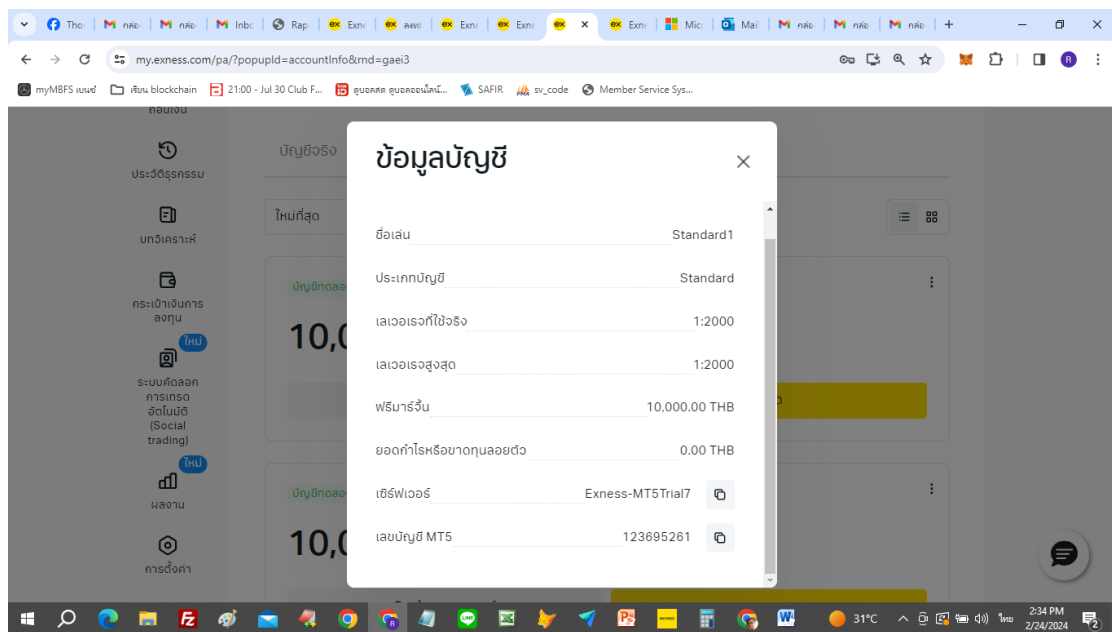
Tho | กล่อ | กล่อ | Inbo | Rap | Exne | ลงทะ | Exne | Exne | Exne | Mic | Mai | กล่อ | กล่อ | กล่อ

my.exness.com/pa/?popupId=accountInfo&rnd=gaei3

myMBFS เบนซ์ | เรียน blockchain | 21:00 - Jul 30 Club F... | ดูบอลสด ดูบอลออนไลน์... | SAFIR | sv_code | Member Service Sys...

ถอนเงิน

ประวัติธุรกรรม

บทวิเคราะห์

กระเป๋าเงินการลงทุน

ใหม่

ระบบคัดลอกการเทรดอัตโนมัติ (Social trading)

ใหม่

ผลงาน

การตั้งค่า

บัญชีจริง

ใหม่ที่สุด

บัญชีทดลอ

10,0

บัญชีทดลอ

10,0

ข้อมูลบัญชี

| | |
|---|---|
| ชื่อเล่น | Standard1 |
| ประเภทบัญชี | Standard |
| เลเวอเรจที่ใช้จริง | 1:2000 |
| เลเวอเรจสูงสุด | 1:2000 |
| ฟรีมาร์จิ้น | 10,000.00 THB |
| ยอดกำไรหรือขาดทุนลอยตัว | 0.00 THB |
| เซิร์ฟเวอร์ | Exness-MT5Trial7 |
| เลขบัญชี MT5 | 123695261 |

31°C ไทย 2:34 PM 2/24/2024